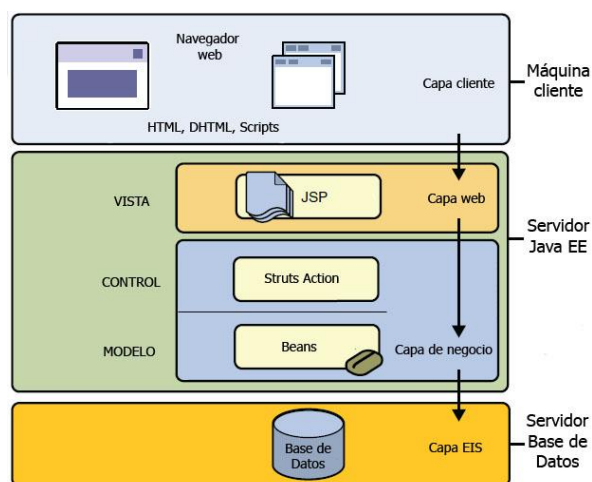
Navegador web

HTML, DHTML, Scripts

Capa cliente

Máquina cliente

VISTA

JSP

Capa web

Servidor Java EE

CONTROL

Struts Action

MODELO

Beans

Capa de negocio

Base de Datos

Capa EIS

Servidor Base de Datos